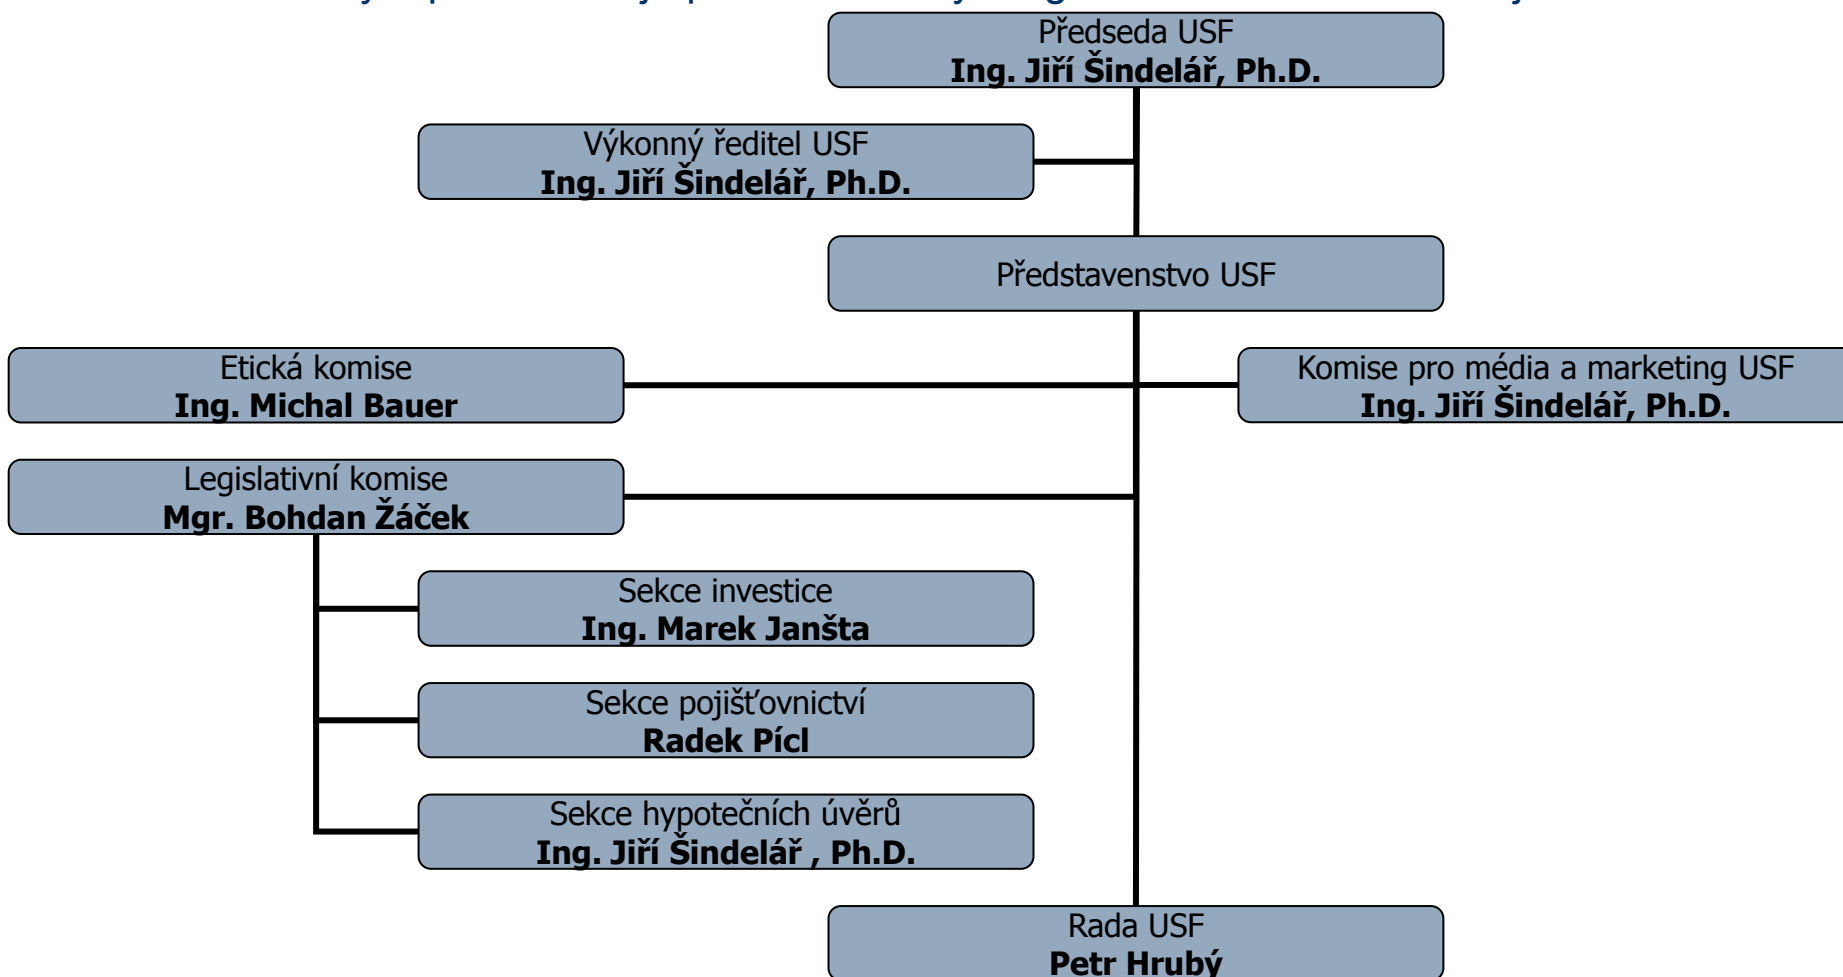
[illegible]

Předseda USF
**Ing. Jiří Šindelář, Ph.D.**

Výkonný ředitel USF
**Ing. Jiří Šindelář, Ph.D.**

Představenstvo USF

Etická komise
**Ing. Michal Bauer**

Komise pro média a marketing USF
**Ing. Jiří Šindelář, Ph.D.**

Legislativní komise
**Mgr. Bohdan Žáček**

Sekce investice
**Ing. Marek Janšta**

Sekce pojišťovnictví
**Radek Pícl**

Sekce hypotečních úvěrů
**Ing. Jiří Šindelář , Ph.D.**

Rada USF
**Petr Hrubý**